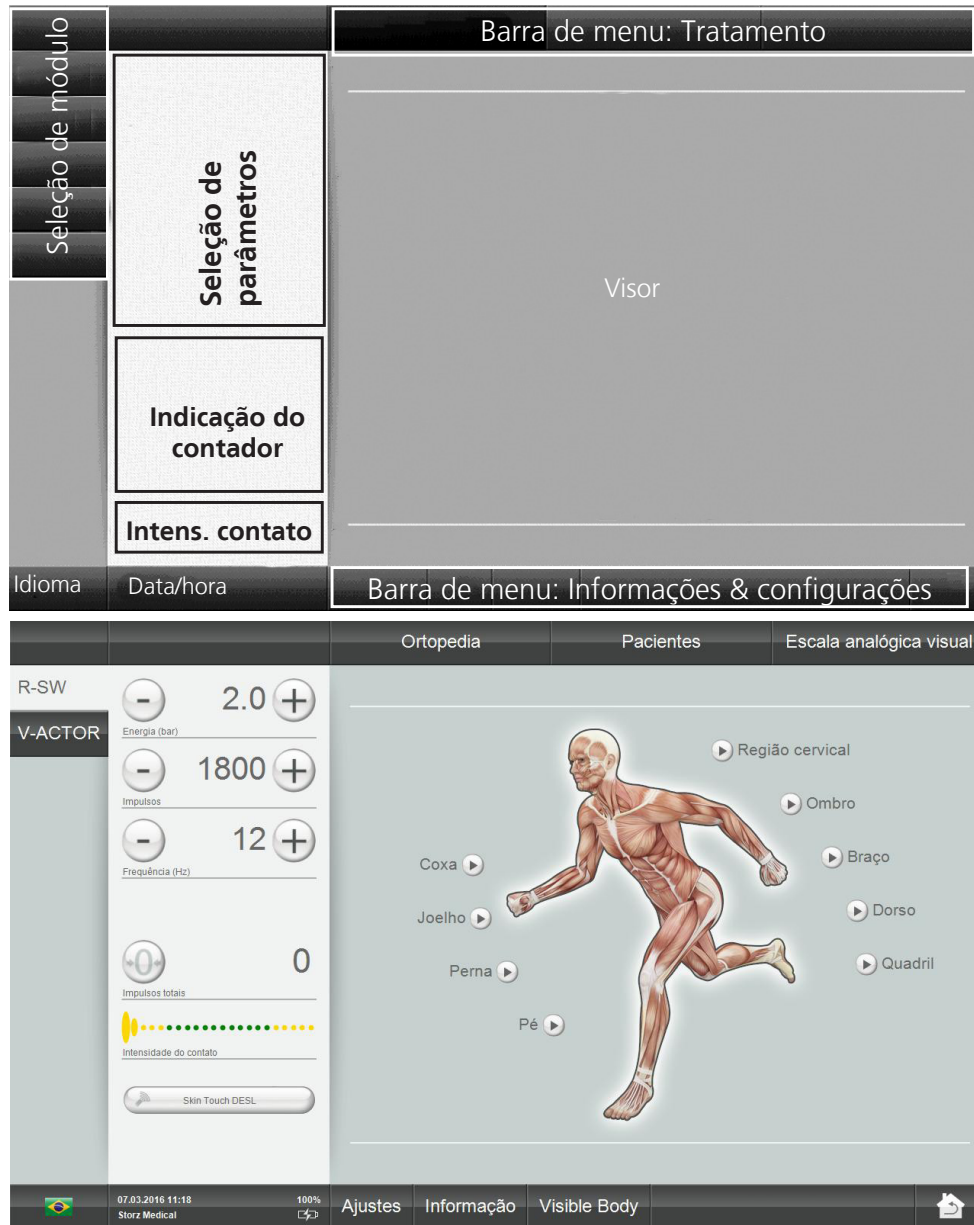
Seleção de módulo

Barra de menu: Tratamento

Seleção de parâmetros

Visor

Indicação do contador

Intens. contato

Idioma

Data/hora

Barra de menu: Informações & configurações

Ortopedia

Pacientes

Escala analógica visual

R-SW

V-ACTOR

2.0

Energia (bar)

1800

Impulsos

12

Frequência (Hz)

0

Impulsos totais

Intensidade do contato

Skin Touch DESL

Região cervical

Ombro

Braço

Dorso

Quadril

Coxa

Joelho

Perna

Pé

07.03.2016 11:18

Storz Medical

100%

Ajustes

Informação

Visible Body